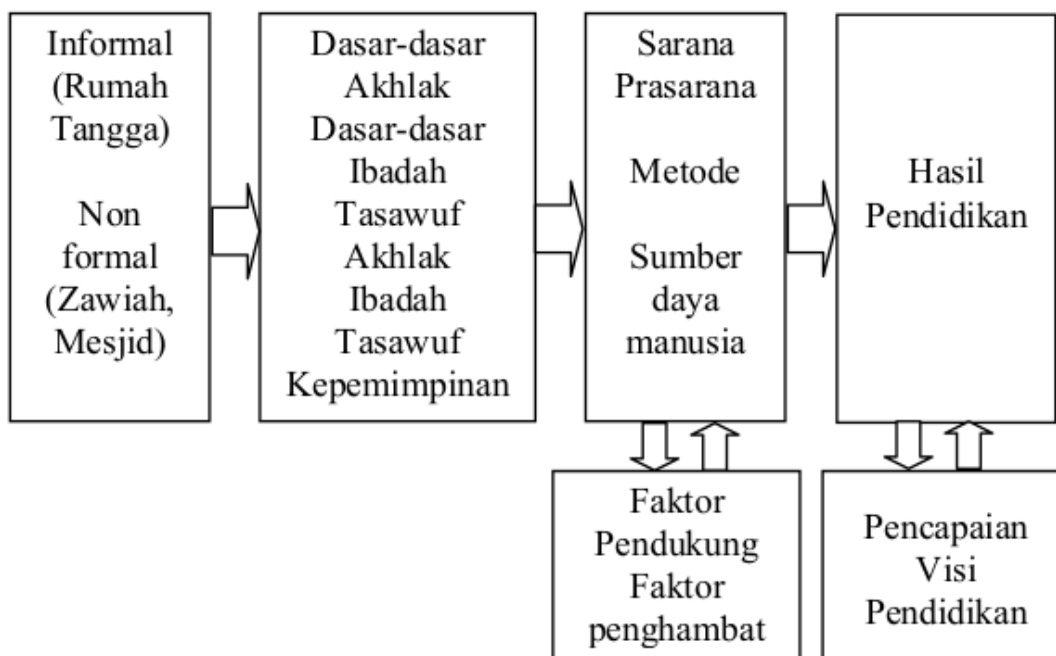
Informal (Rumah Tangga)

Non formal (Zawiah, Mesjid)

Dasar-dasar Akhlak
Dasar-dasar Ibadah
Tasawuf
Akhlak
Ibadah
Tasawuf
Kepemimpinan

Sarana Prasarana

Metode

Sumber daya manusia

Hasil Pendidikan

Faktor Pendukung
Faktor penghambat

Pencapaian Visi Pendidikan